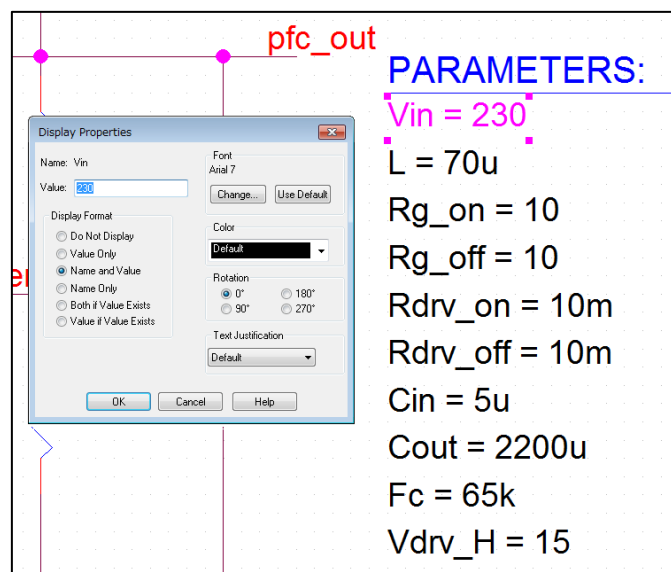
pfc_out

Display Properties

Name: Vin

Value: 230

Display Format

Do Not Display

Value Only

Name and Value

Name Only

Both if Value Exists

Value if Value Exists

Font

Arial 7

Change...

Use Default

Color

Default

Rotation

0°

180°

90°

270°

Text Justification

Default

OK

Cancel

Help

PARAMETERS:

Vin = 230

L = 70u

Rg_on = 10

Rg_off = 10

Rdrv_on = 10m

Rdrv_off = 10m

Cin = 5u

Cout = 2200u

Fc = 65k

Vdrv_H = 15